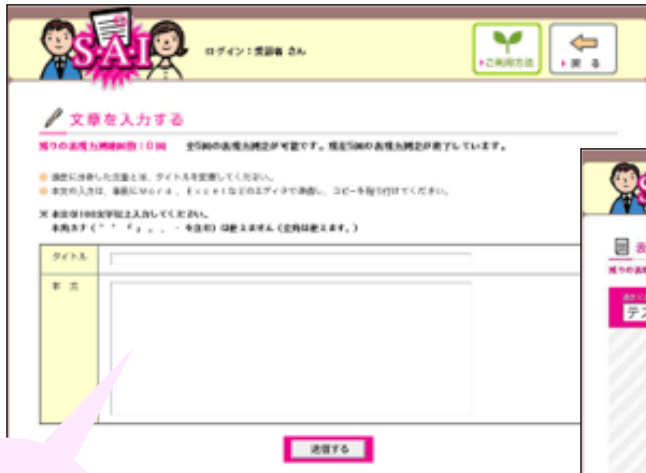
S.A.I

ログイン：受講者 さん

ご利用方法

戻る

文章を入力する

残りの表現力測定回数：0回　全5回の表現力測定が可能です。現在5回の表現力測定が終了しています。

過去に添削した文章とは、タイトルを変更してください。
本文の入力は、事前にWord、Excelなどのエディタで作成し、コピーを貼り付けてください。

※ 本文は100文字以上入力してください。
本文ます（" " 「 」、。・を含む）は使えません（全角は使えます。）

| タイトル | |
|---|---|
| 本 文 | |

送信する

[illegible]

テ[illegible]